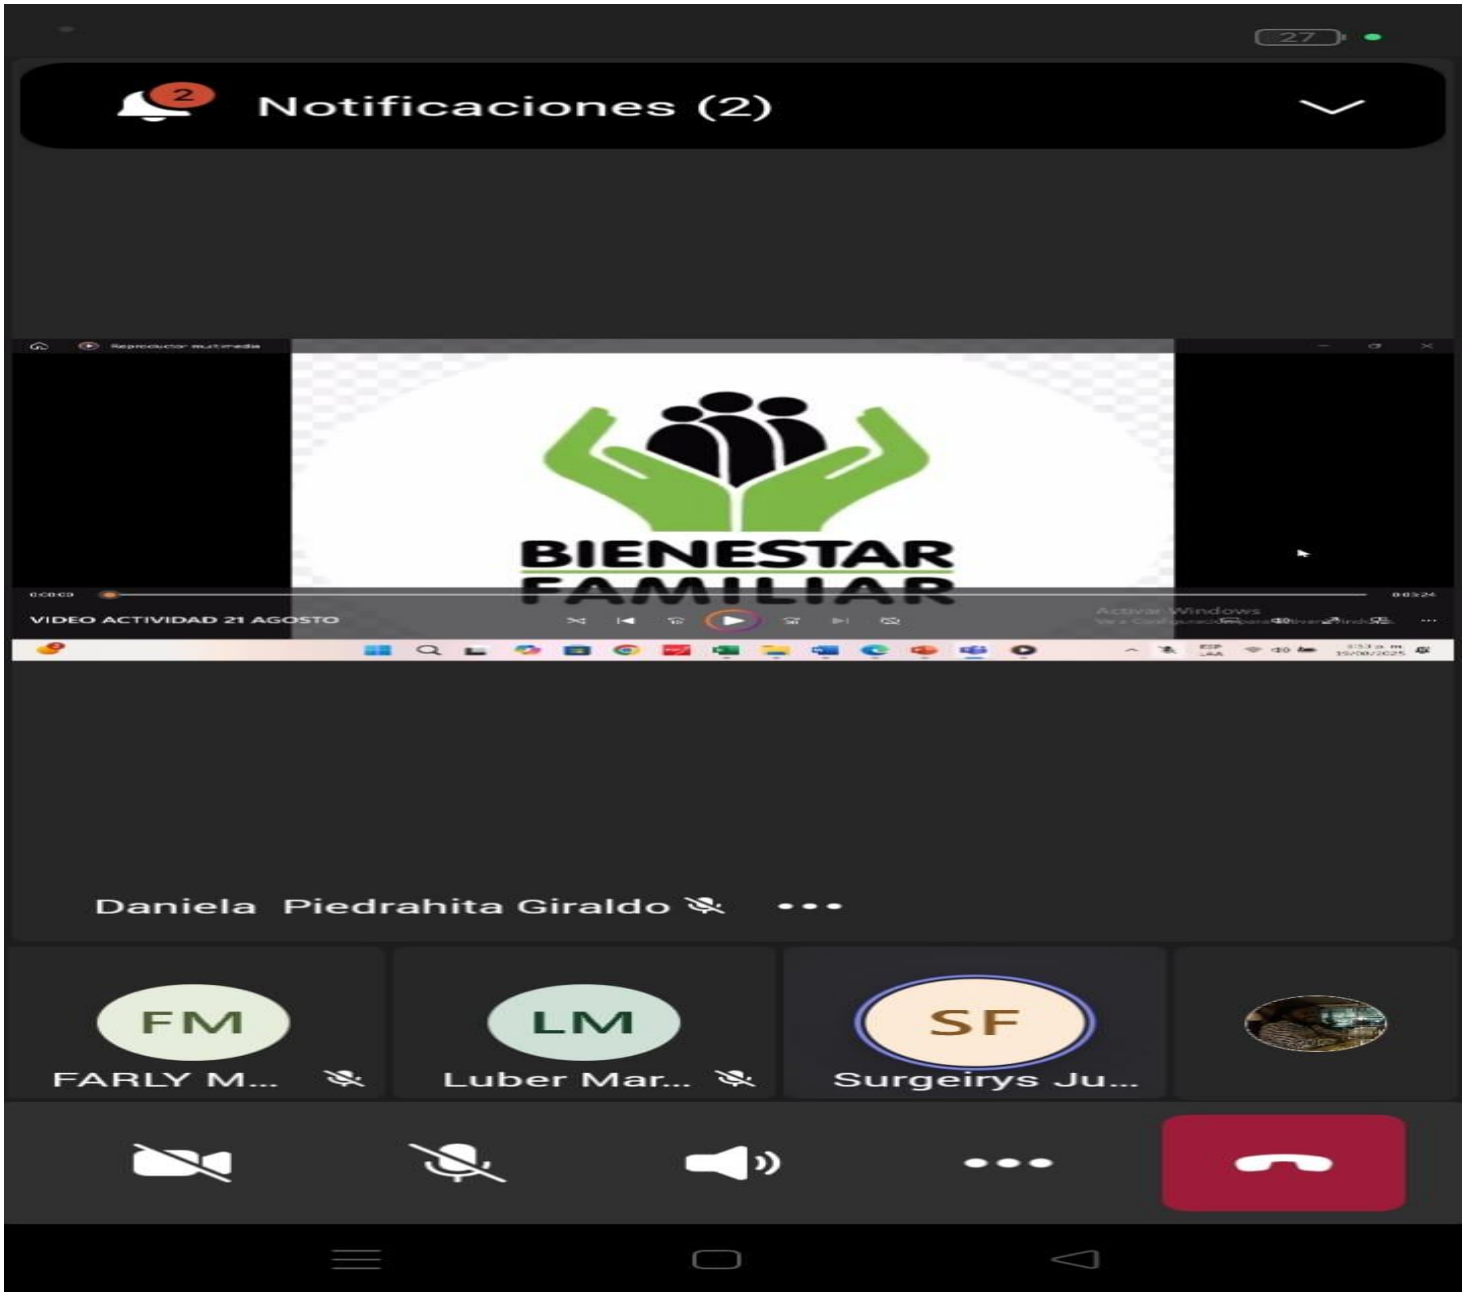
27

2

Notificaciones (2)

Reproductor multimedia

BIENESTAR
FAMILIAR

0:00:03

0:03:24

VIDEO ACTIVIDAD 21 AGOSTO

Activar Windows

Daniela Piedrahita Giraldo

FM
FARLY M...

LM
Luber Mar...

SF
Surgeirys Ju...